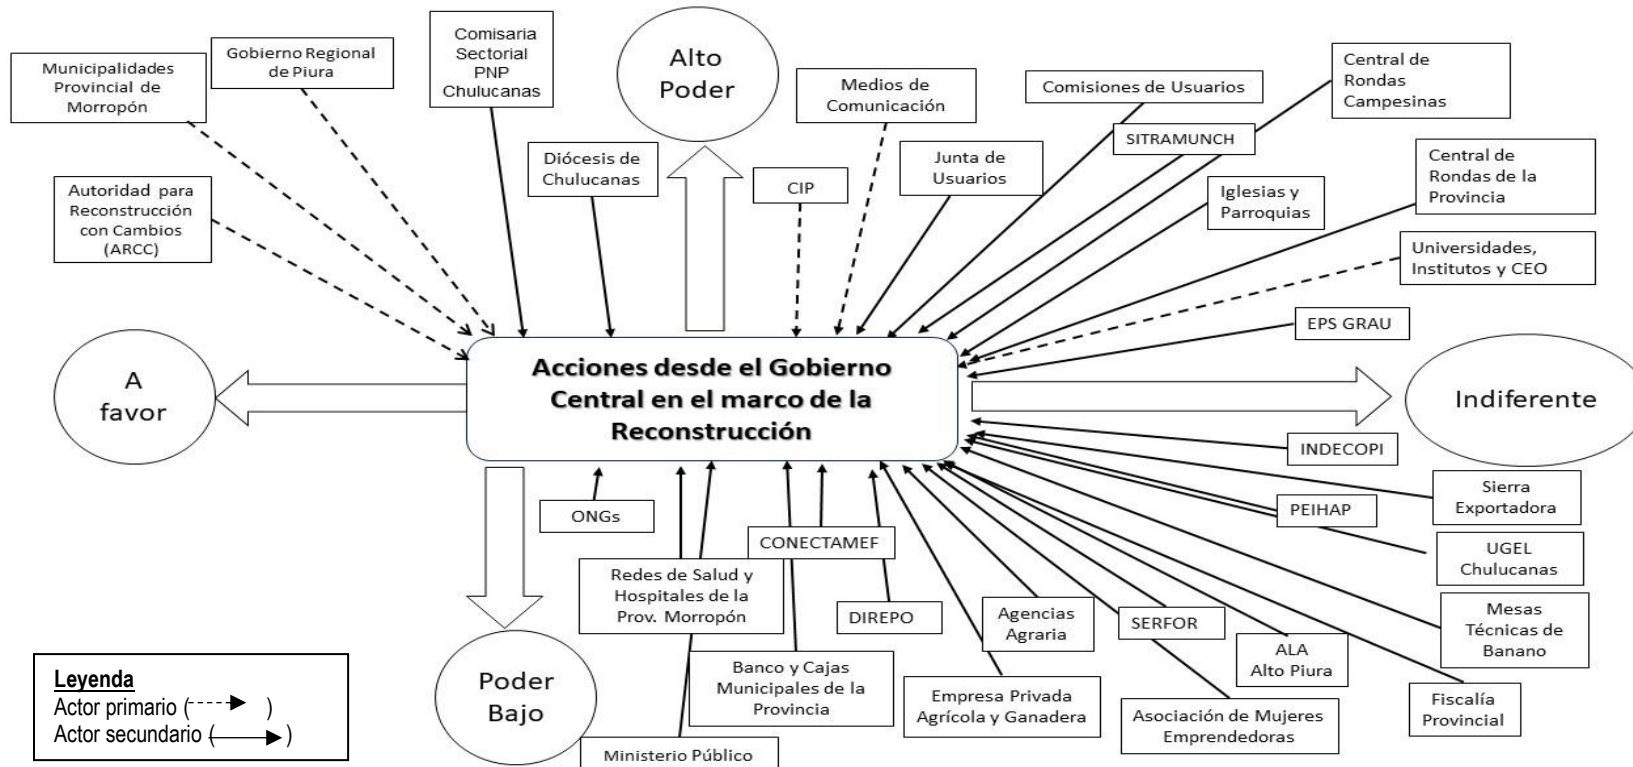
Municipalidades Provincial de Morropón

Gobierno Regional de Piura

Comisaria Sectorial PNP Chulucanas

Alto Poder

Medios de Comunicación

Comisiones de Usuarios

Central de Rondas Campesinas

SITRAMUNCH

Autoridad para Reconstrucción con Cambios (ARCC)

Diócesis de Chulucanas

CIP

Junta de Usuarios

Iglesias y Parroquias

Central de Rondas de la Provincia

Universidades, Institutos y CEO

EPS GRAU

A favor

Acciones desde el Gobierno Central en el marco de la Reconstrucción

Indiferente

INDECOPI

ONGs

CONECTAMEF

PEIHAP

Sierra Exportadora

UGEL Chulucanas

Redes de Salud y Hospitales de la Prov. Morropón

DIREPO

Agencias Agraria

SERFOR

Mesas Técnicas de Banano

ALA Alto Piura

Poder Bajo

Banco y Cajas Municipales de la Provincia

Empresa Privada Agrícola y Ganadera

Asociación de Mujeres Emprendedoras

Fiscalía Provincial

Ministerio Público

Leyenda
Actor primario ( )
Actor secundario ( )